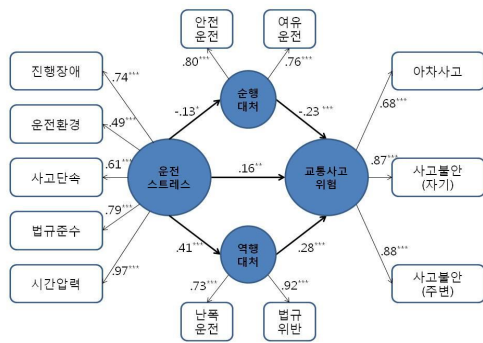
안전 운전

여유 운전

.80***

.76***

진행장애

.74***

순행 대처

아차사고

.49***

-.13*

-.23***

.68***

운전환경

.61***

운전 스트레스

.16**

교통사고 위험

.87***

사고단속

사고불안 (자기)

.79***

법규준수

.41***

.28***

.88***

.97***

역행 대처

시간압력

사고불안 (주변)

.73***

.92***

난폭 운전

법규 위반